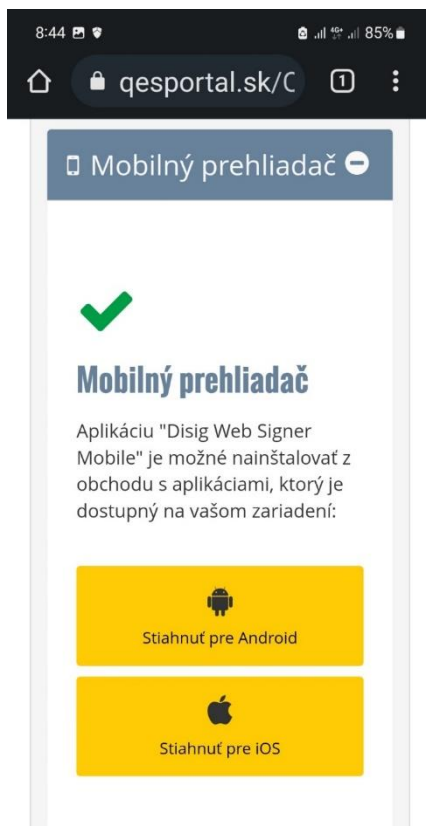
8:44 85%

qesportal.sk/C 1

Mobilný prehliadač

Mobilný prehliadač

Aplikáciu "Disig Web Signer Mobile" je možné nainštalovať z obchodu s aplikáciami, ktorý je dostupný na vašom zariadení:

Stiahnuť pre Android

Stiahnuť pre iOS